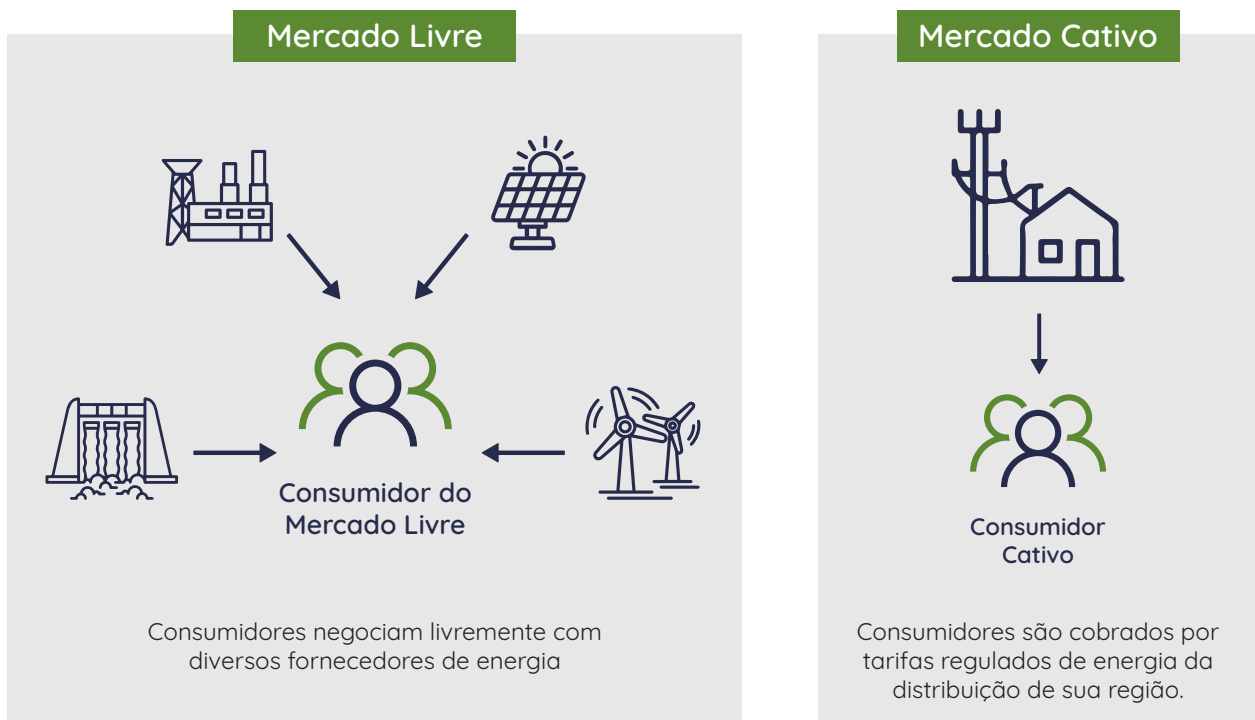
Mercado Livre

Consumidor do Mercado Livre

Consumidores negociam livremente com diversos fornecedores de energia

Mercado Cativo

Consumidor Cativo

Consumidores são cobrados por tarifas regulados de energia da distribuição de sua região.